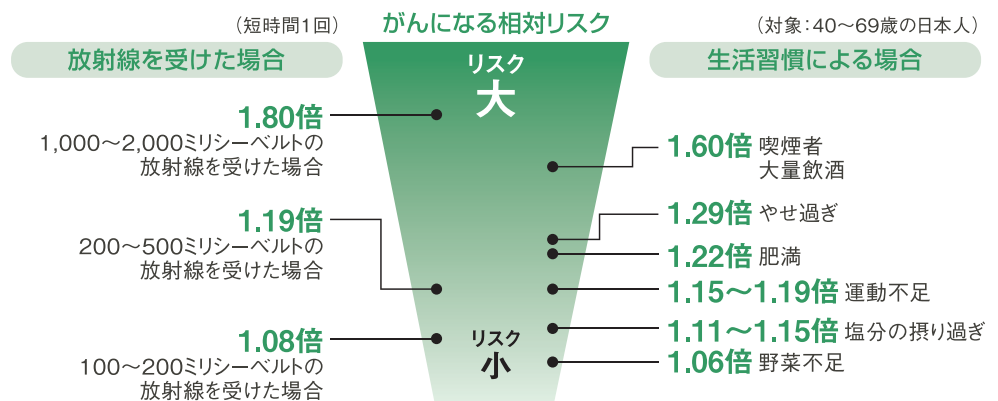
（短時間1回）

放射線を受けた場合

がんになる相対リスク

（対象：40〜69歳の日本人）

生活習慣による場合

リスク
大

1.80倍
1,000〜2,000ミリシーベルトの放射線を受けた場合

1.19倍
200〜500ミリシーベルトの放射線を受けた場合

1.08倍
100〜200ミリシーベルトの放射線を受けた場合

1.60倍 喫煙者 大量飲酒

1.29倍 やせ過ぎ

1.22倍 肥満

1.15〜1.19倍 運動不足

1.11〜1.15倍 塩分の摂り過ぎ

1.06倍 野菜不足

リスク
小